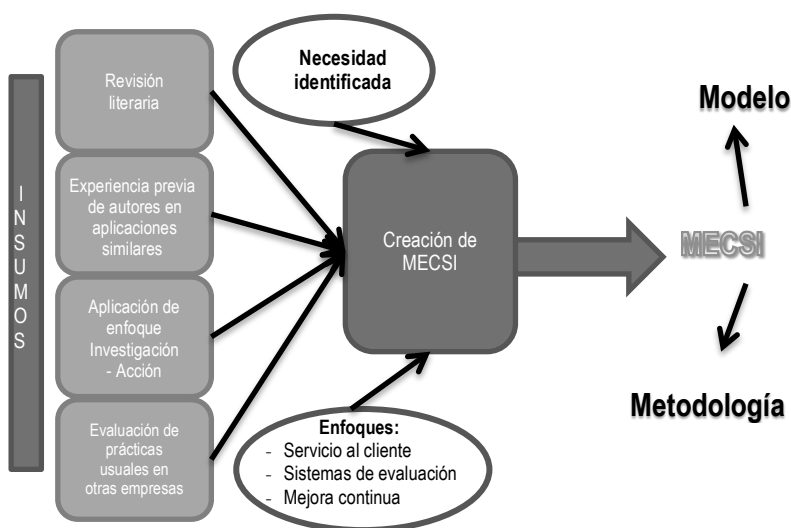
INSUMOS

Revisión literaria

Experiencia previa de autores en aplicaciones similares

Aplicación de enfoque Investigación - Acción

Evaluación de prácticas usuales en otras empresas

Necesidad identificada

Creación de MECSI

Enfoques:
- Servicio al cliente
- Sistemas de evaluación
- Mejora continua

Modelo

MECSI

Metodología